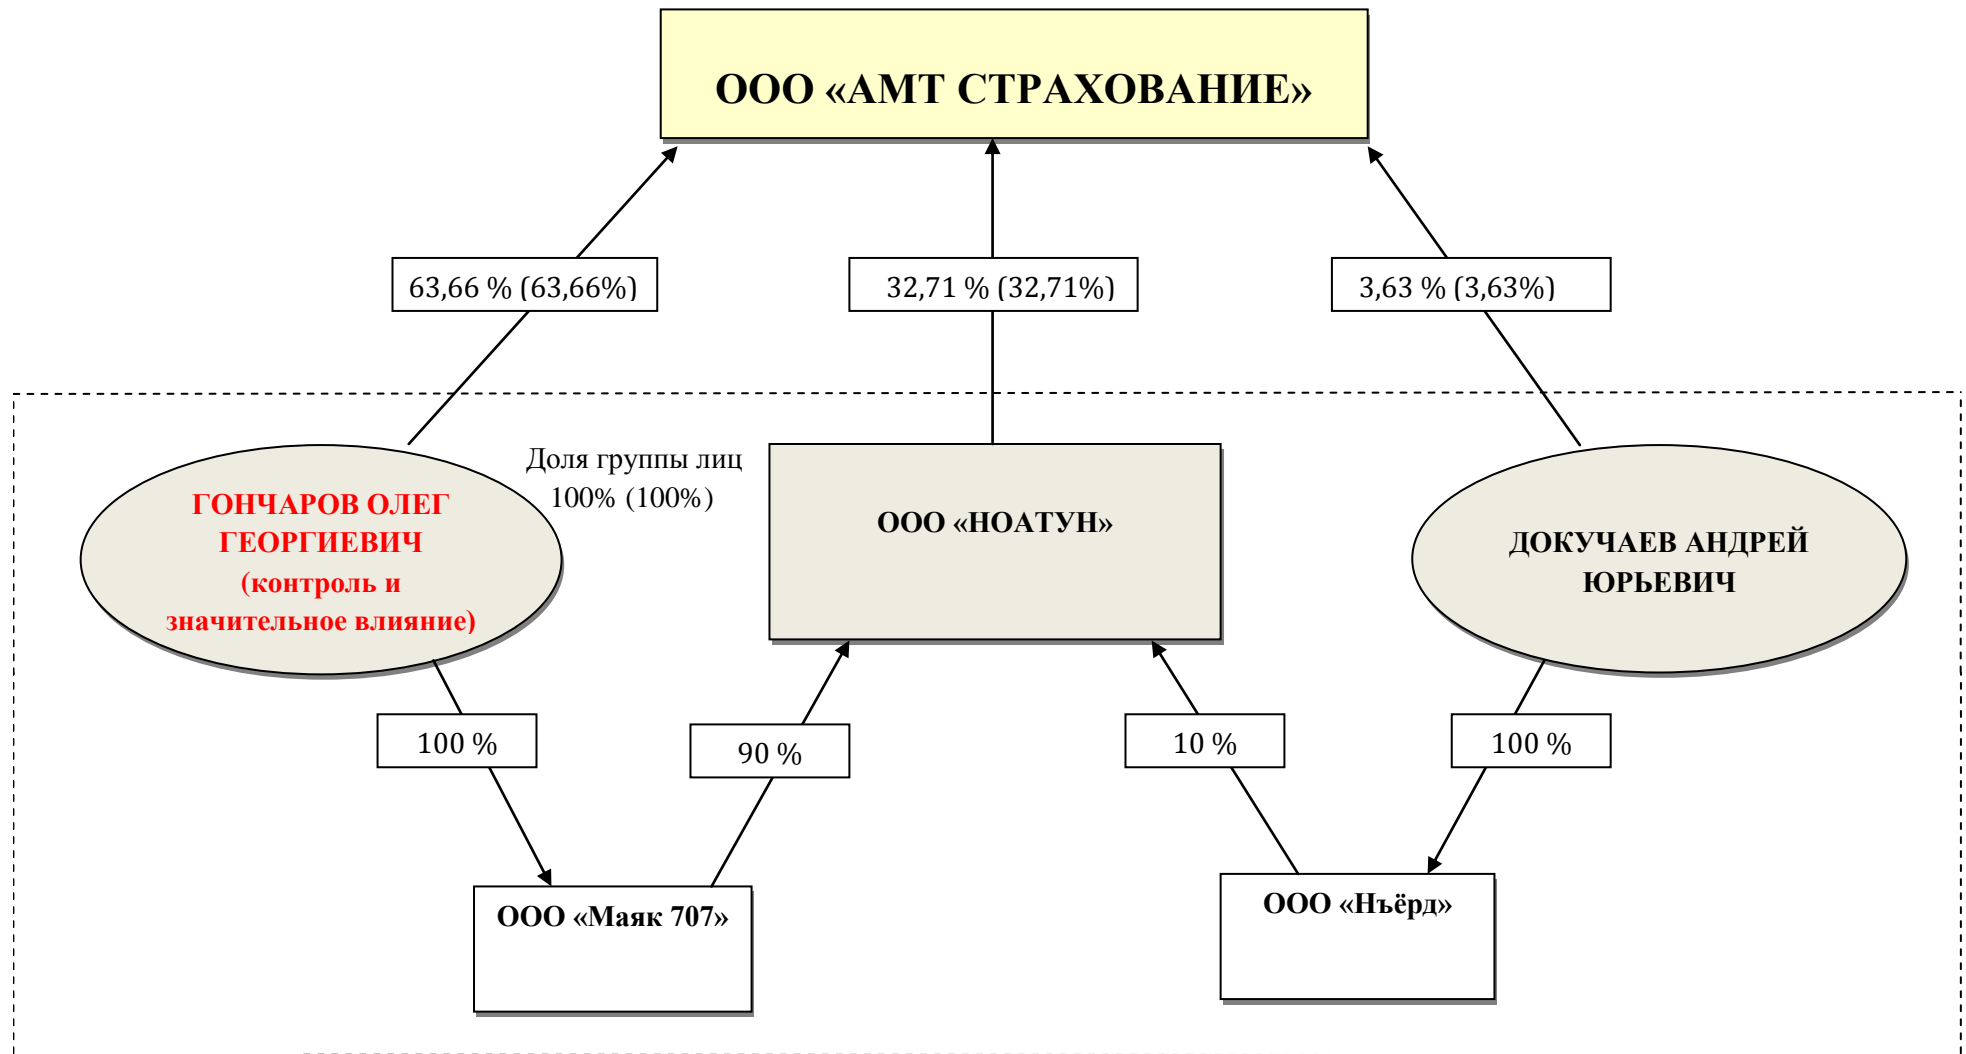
ООО «АМТ СТРАХОВАНИЕ»

63,66 % (63,66%)

32,71 % (32,71%)

3,63 % (3,63%)

Доля группы лиц 100% (100%)

ГОНЧАРОВ ОЛЕГ ГЕОРГИЕВИЧ (контроль и значительное влияние)

ООО «НОАТУН»

ДОКУЧАЕВ АНДРЕЙ ЮРЬЕВИЧ

100 %

90 %

10 %

100 %

ООО «Маяк 707»

ООО «Ньёрд»